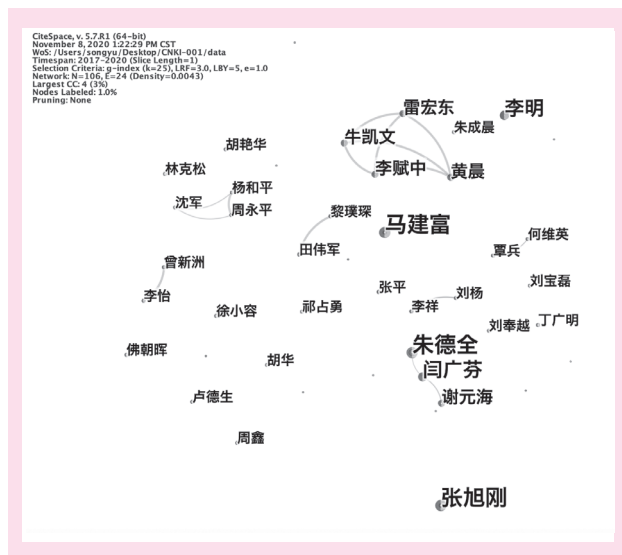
CiteSpace, v. 5.7.R1 (64-bit)
November 8, 2020 1:22:29 PM CST
WoS: /Users/songyu/Desktop/CNKI-001/data
Timespan: 2017–2020 (Slice Length=1)
Selection Criteria: g-index (k=25), LRF=3.0, LBY=5, e=1.0
Network: N=106, E=24 (Density=0.0043)
Largest CC: 4 (3%)
Nodes Labeled: 1.0%
Pruning: None

雷宏东
李明
朱成晨
牛凯文
胡艳华
李赋中
黄晨
林克松
杨和平
沈军
周永平
黎璞琛
马建富
何维英
田伟军
覃兵
曾新洲
刘宝磊
张平
刘杨
李怡
李祥
徐小容
祁占勇
丁广明
刘奉越
朱德全
佛朝晖
胡华
闫广芬
谢元海
卢德生
周鑫
张旭刚